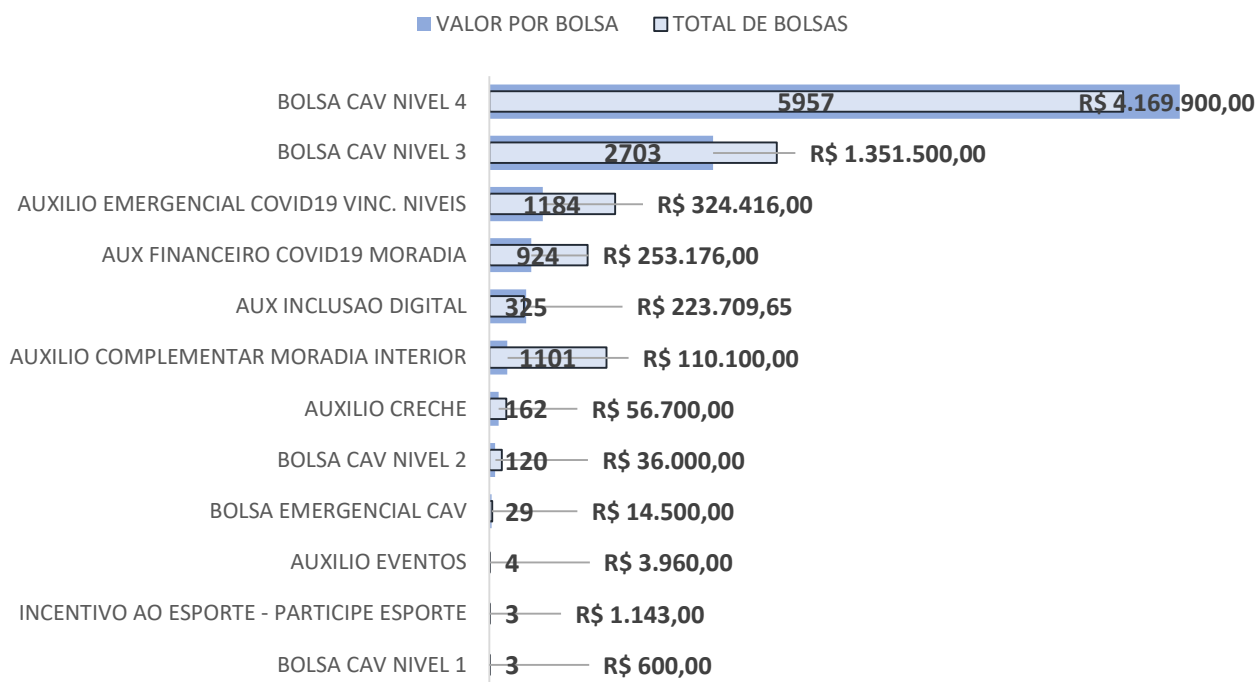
VALOR POR BOLSA   TOTAL DE BOLSAS

BOLSA CAV NIVEL 4 5957 R$ 4.169.900,00
BOLSA CAV NIVEL 3 2703 R$ 1.351.500,00
AUXILIO EMERGENCIAL COVID19 VINC. NIVEIS 1184 R$ 324.416,00
AUX FINANCEIRO COVID19 MORADIA 924 R$ 253.176,00
AUX INCLUSAO DIGITAL 325 R$ 223.709,65
AUXILIO COMPLEMENTAR MORADIA INTERIOR 1101 R$ 110.100,00
AUXILIO CRECHE 162 R$ 56.700,00
BOLSA CAV NIVEL 2 120 R$ 36.000,00
BOLSA EMERGENCIAL CAV 29 R$ 14.500,00
AUXILIO EVENTOS 4 R$ 3.960,00
INCENTIVO AO ESPORTE - PARTICIPE ESPORTE 3 R$ 1.143,00
BOLSA CAV NIVEL 1 3 R$ 600,00